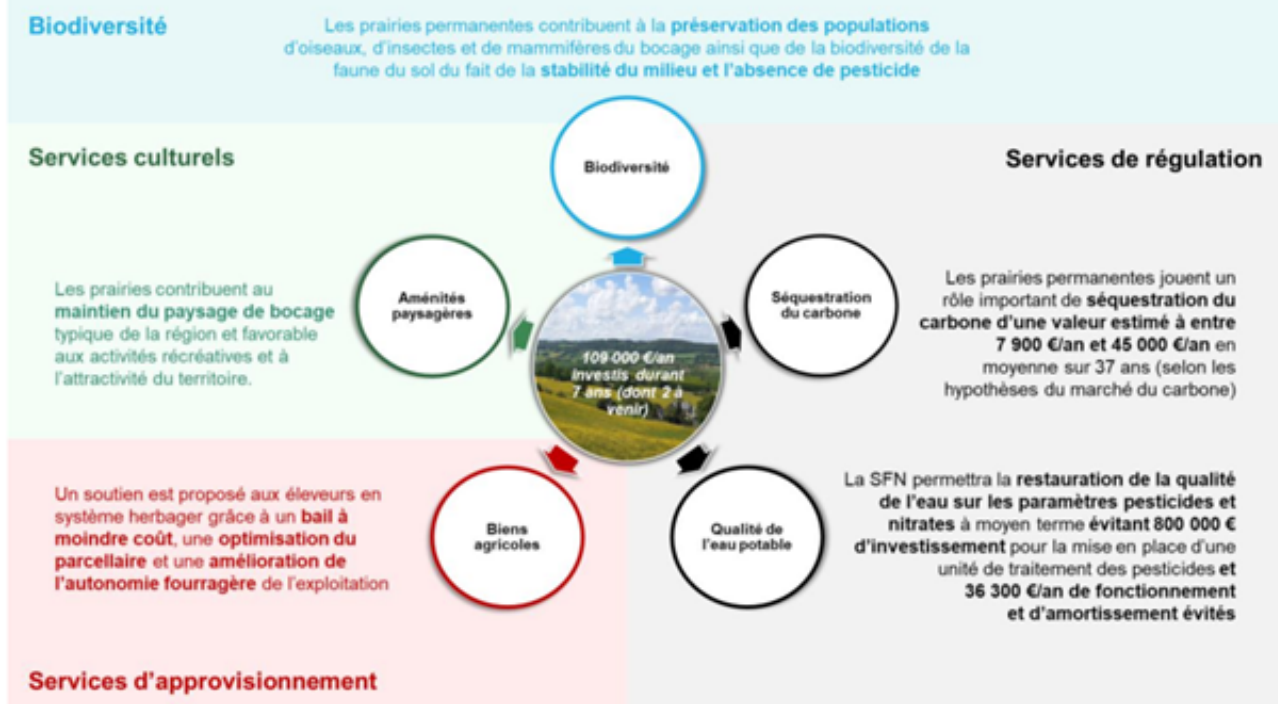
Biodiversité

Les prairies permanentes contribuent à la préservation des populations d'oiseaux, d'insectes et de mammifères du bocage ainsi que de la biodiversité de la faune du sol du fait de la stabilité du milieu et l'absence de pesticide

Services culturels

Services de régulation

Biodiversité

Aménités paysagères

Séquestration du carbone

109 000 €/an investis durant 7 ans (dont 2 à venir)

Les prairies contribuent au maintien du paysage de bocage typique de la région et favorable aux activités récréatives et à l'attractivité du territoire.

Les prairies permanentes jouent un rôle important de séquestration du carbone d'une valeur estimé à entre 7 900 €/an et 45 000 €/an en moyenne sur 37 ans (selon les hypothèses du marché du carbone)

Biens agricoles

Qualité de l'eau potable

Un soutien est proposé aux éleveurs en système herbager grâce à un bail à moindre coût, une optimisation du parcellaire et une amélioration de l'autonomie fourragère de l'exploitation

La SFN permettra la restauration de la qualité de l'eau sur les paramètres pesticides et nitrates à moyen terme évitant 800 000 € d'investissement pour la mise en place d'une unité de traitement des pesticides et 36 300 €/an de fonctionnement et d'amortissement évités

Services d'approvisionnement